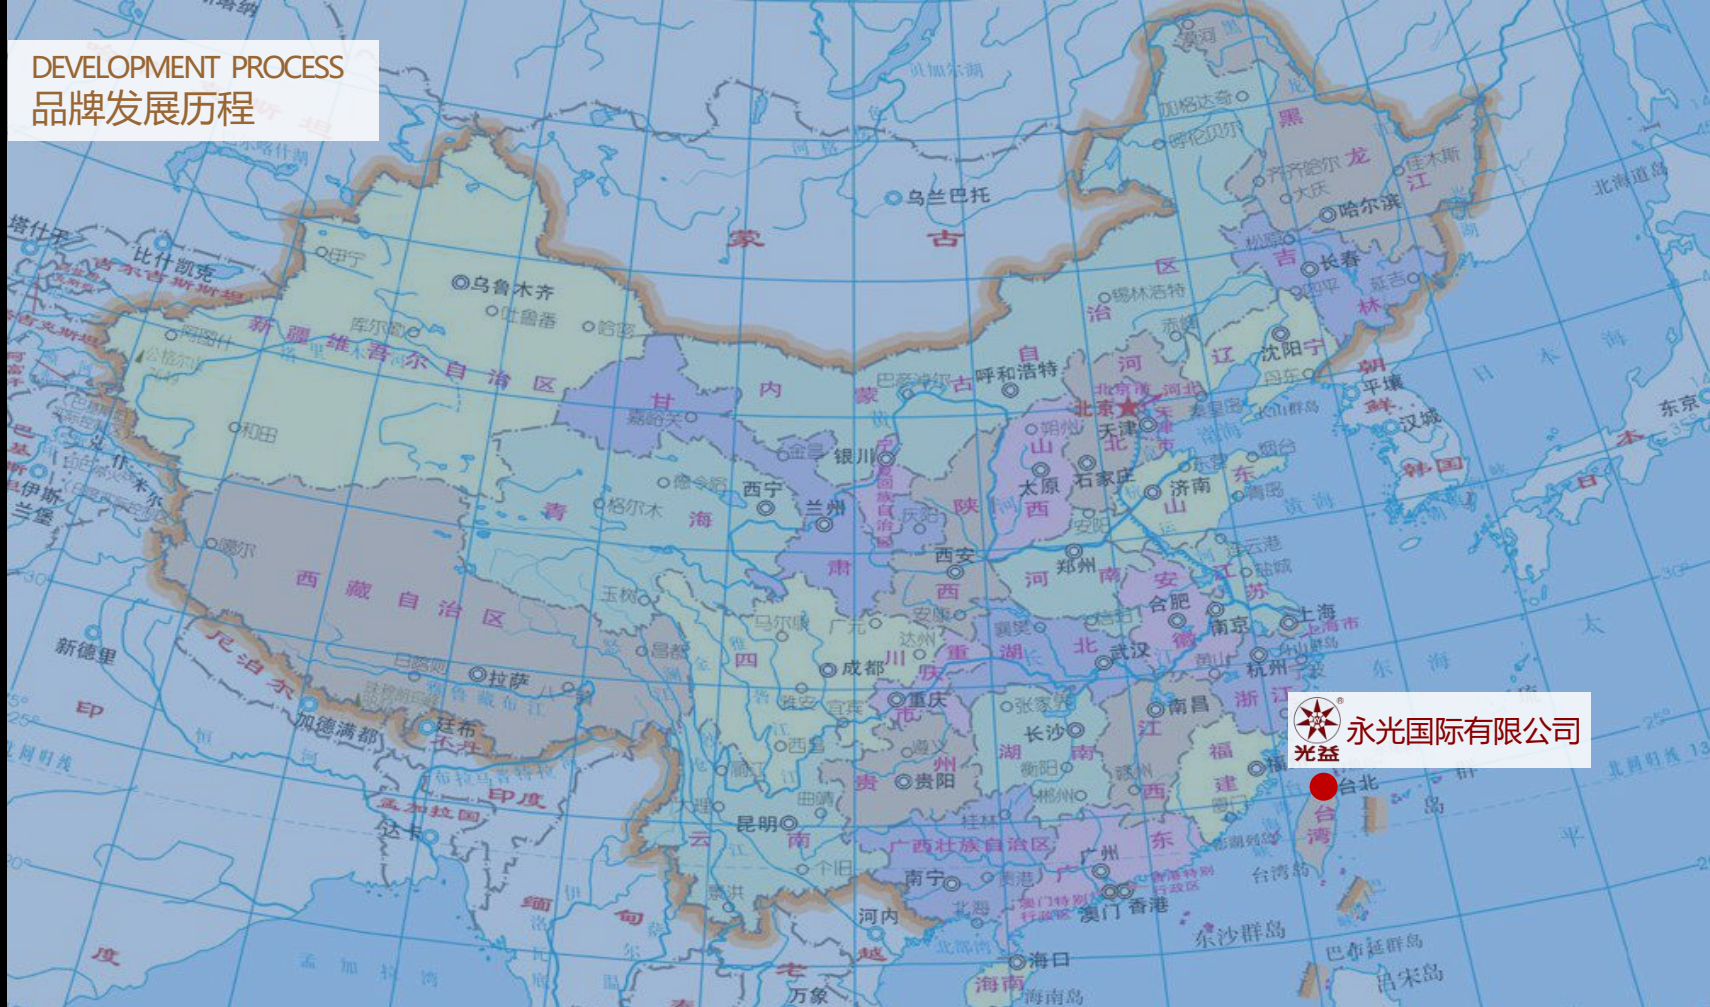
DEVELOPMENT PROCESS
品牌发展历程

光益
永光国际有限公司

乌兰巴托
蒙 古
乌鲁木齐
吐鲁番
哈密
伊宁
库尔勒
喀什
和田
新 疆 维 吾 尔 自 治 区
西 藏 自 治 区
拉萨
日喀则
噶尔
甘
嘉峪关
金昌
银川
西宁
兰州
格尔木
德令哈
青 海
玉树
内 蒙 古
呼和浩特
黑 龙 江
哈尔滨
齐齐哈尔
大庆
加格达奇
佳木斯
吉 林
长春
延吉
辽 宁
沈阳
北京
天津
河 北
石家庄
太原
山 西
济南
青岛
山 东
郑州
河 南
西安
陕 西
合肥
安 徽
南京
上海
杭州
浙 江
武汉
湖 北
长沙
湖 南
南昌
江 西
福 建
台北
台 湾
成都
四 川
重庆
贵阳
贵 州
昆明
云 南
南宁
广西壮族自治区
广州
广 东
澳门
香港
海口
海南岛
东沙群岛
河内
万象
加德满都
新德里
印 度
达卡
孟加拉国
尼 泊 尔
不 丹
缅 甸
越
老
比什凯克
塔什干
吉尔吉斯斯坦
伊斯兰堡
朝 鲜
平壤
汉城
韩 国
日 本
东京
北海道
巴布延群岛
兰屿